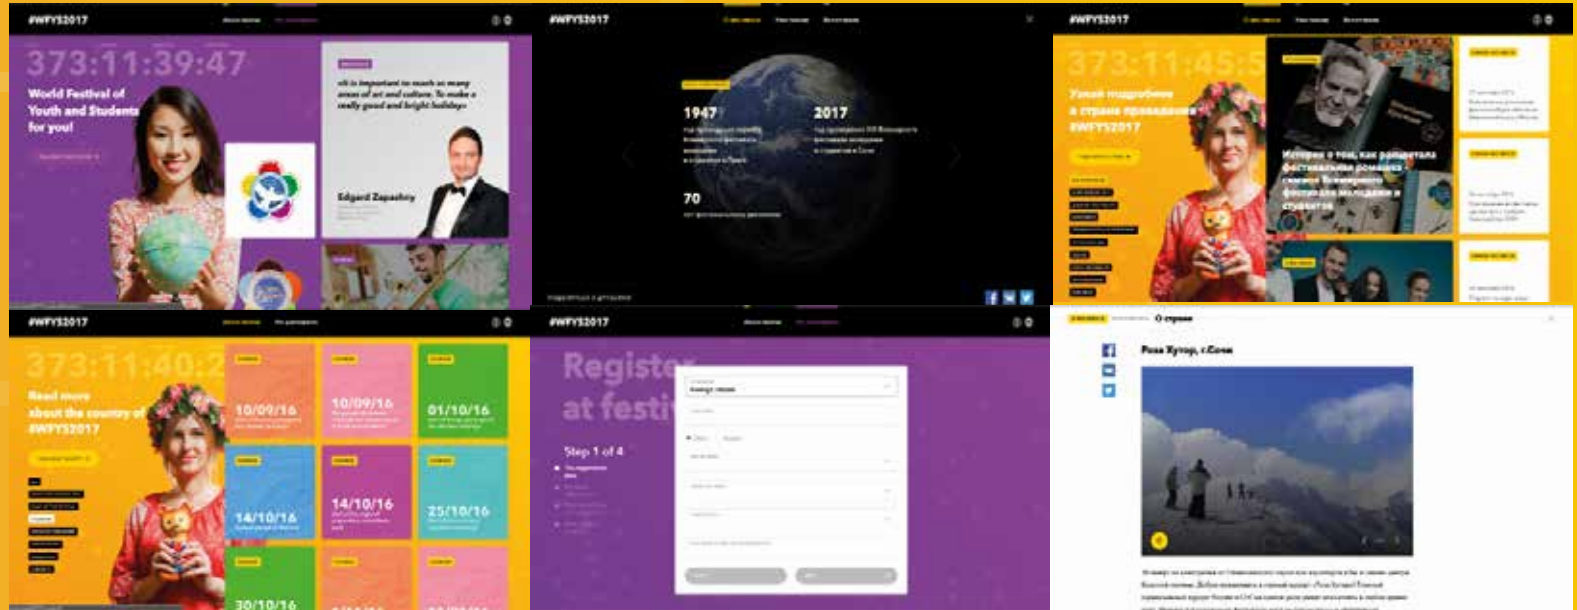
#WFYS2017

373:11:39:47

World Festival of Youth and Students for you!

«It is important to reach as many areas of art and culture. To make a really good and bright holiday»

Edgard Zapashny

#WFYS2017

1947

2017

70

#WFYS2017

373:11:45:5

Узнай подробнее о стране проведения #WFYS2017

История о том, как рождалась фестивальная ромашка - символ Всемирного фестиваля молодежи и студентов

#WFYS2017

373:11:40:2

Read more about the country of #WFYS2017

10/09/16

10/09/16

01/10/16

14/10/16

14/10/16

25/10/16

30/10/16

#WFYS2017

Register at festi

Step 1 of 4

О стране

Роза Хутор, г.Сочи